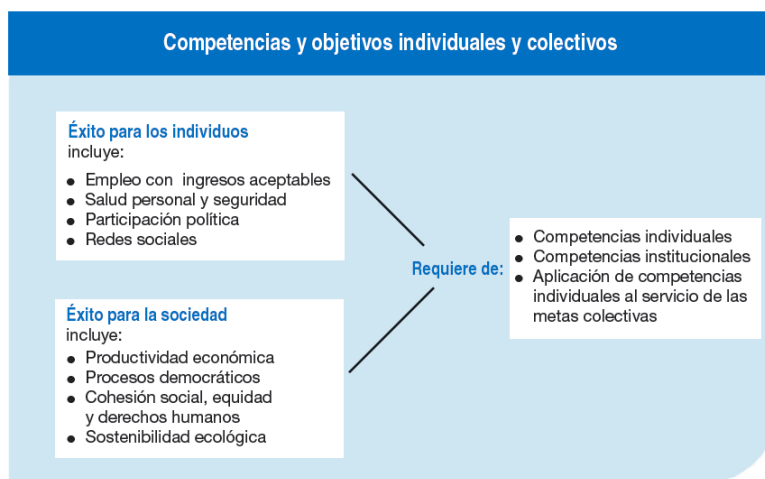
Competencias y objetivos individuales y colectivos

Éxito para los individuos
incluye:
- Empleo con ingresos aceptables
- Salud personal y seguridad
- Participación política
- Redes sociales

Éxito para la sociedad
incluye:
- Productividad económica
- Procesos democráticos
- Cohesión social, equidad y derechos humanos
- Sostenibilidad ecológica

Requiere de:

- Competencias individuales
- Competencias institucionales
- Aplicación de competencias individuales al servicio de las metas colectivas